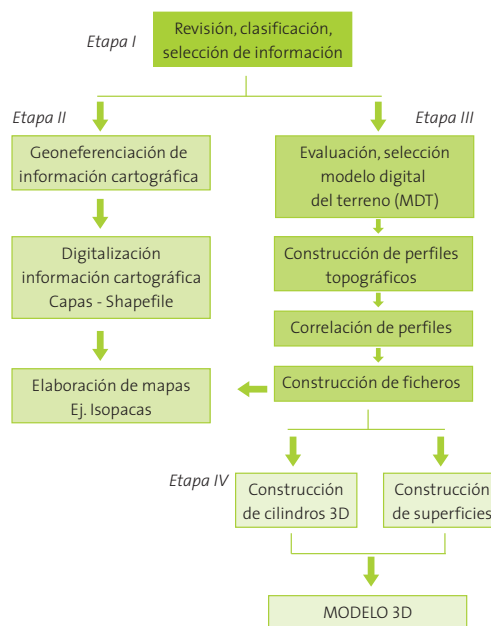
Etapa I

Revisión, clasificación, selección de información

Etapa II

Geoneferenciación de información cartográfica

Digitalización información cartográfica Capas - Shapefile

Elaboración de mapas Ej. Isopacas

Etapa III

Evaluación, selección modelo digital del terreno (MDT)

Construcción de perfiles topográficos

Correlación de perfiles

Construcción de ficheros

Etapa IV

Construcción de cilindros 3D

Construcción de superficies

MODELO 3D